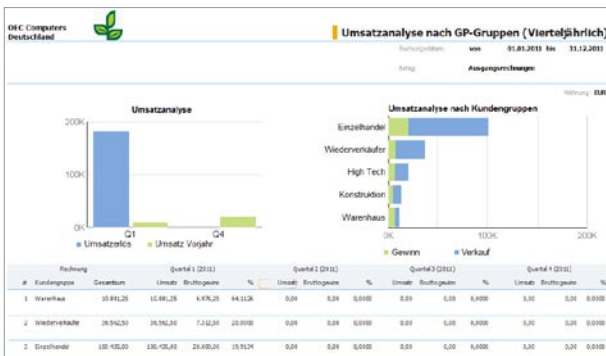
OEC Computers Deutschland

Umsatzanalyse nach GP-Gruppen (Vierteljährlich)

Buchungsdatum von 01.01.2011 bis 31.12.2011

Beleg Ausgangsrechnungen

Währung EUR

Umsatzanalyse

200K

100K

0K

Q1

Q4

Umsatzerlös

Umsatz Vorjahr

Umsatzanalyse nach Kundengruppen

Einzelhandel

Wiederverkäufer

High Tech

Konstruktion

Warenhaus

0K

100K

200K

Gewinn

Verkauf

| # | Kundengruppe | Rechnung Gesamtsum | Quartal 1 (2011) Umsatz | Bruttogewinn | % | Quartal 2 (2011) Umsatz | Bruttogewinn | % | Quartal 3 (2011) Umsatz | Bruttogewinn | % | Quartal 4 (2011) Umsatz | Bruttogewinn | % |
|---|---|---|---|---|---|---|---|---|---|---|---|---|---|---|
| 1 | Warenhaus | 10.881,25 | 10.881,25 | 6.976,25 | 64,1126 | 0,00 | 0,00 | 0,0000 | 0,00 | 0,00 | 0,0000 | 0,00 | 0,00 | 0,0000 |
| 2 | Wiederverkäufer | 36.562,50 | 36.562,50 | 7.312,50 | 20,0000 | 0,00 | 0,00 | 0,0000 | 0,00 | 0,00 | 0,0000 | 0,00 | 0,00 | 0,0000 |
| 3 | Einzelhandel | 130.435,00 | 130.435,00 | 26.000,00 | 19,9324 | 0,00 | 0,00 | 0,0000 | 0,00 | 0,00 | 0,0000 | 0,00 | 0,00 | 0,0000 |